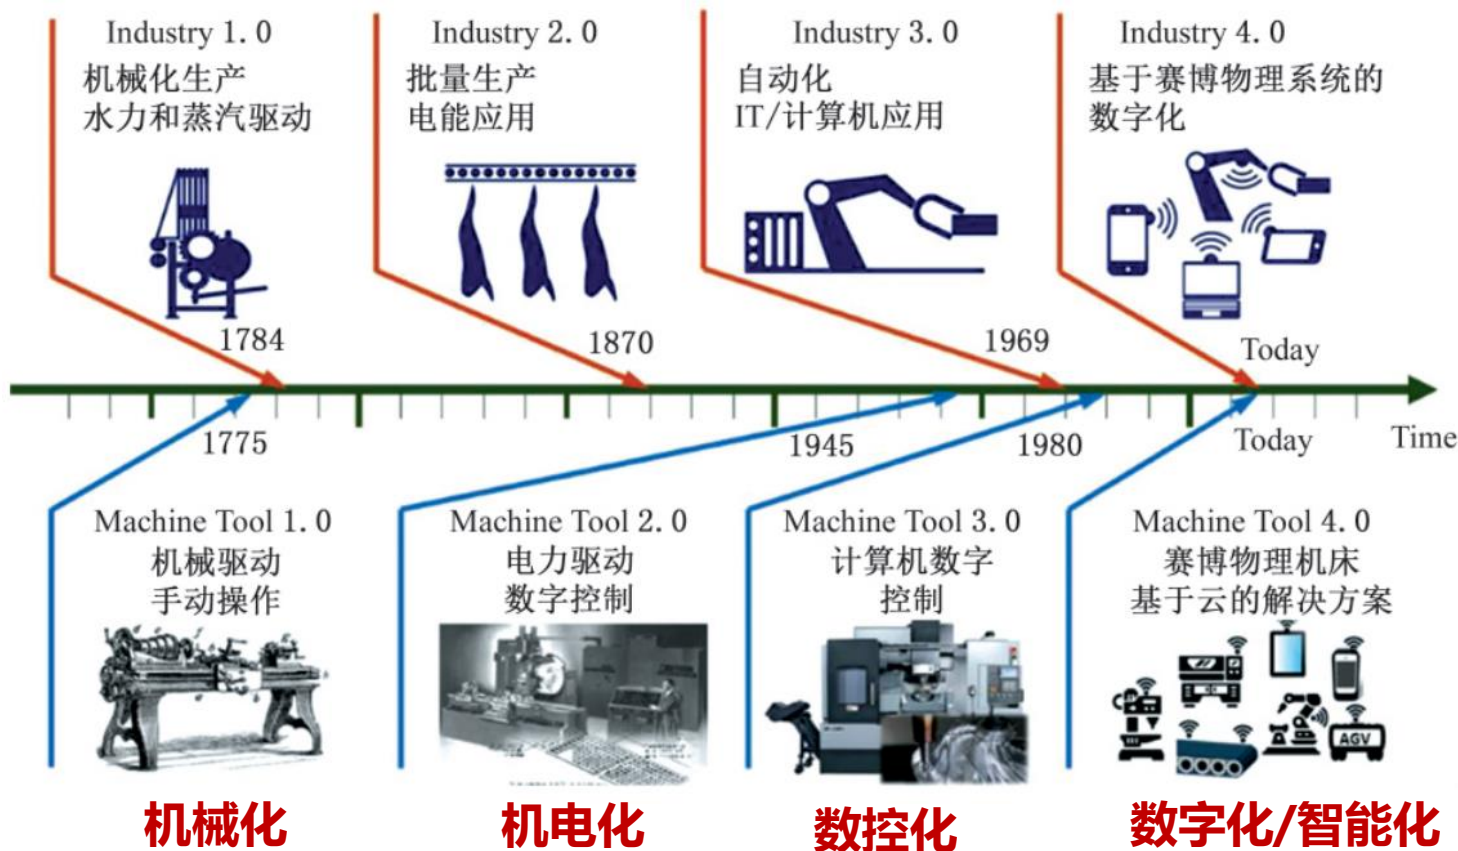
Industry 1. 0
机械化生产
水力和蒸汽驱动

Industry 2. 0
批量生产
电能应用

Industry 3. 0
自动化
IT/计算机应用

Industry 4. 0
基于赛博物理系统的
数字化

1784

1870

1969

Today

1775

1945

1980

Today

Time

Machine Tool 1. 0
机械驱动
手动操作

Machine Tool 2. 0
电力驱动
数字控制

Machine Tool 3. 0
计算机数字
控制

Machine Tool 4. 0
赛博物理机床
基于云的解决方案

AGV

机械化

机电化

数控化

数字化/智能化